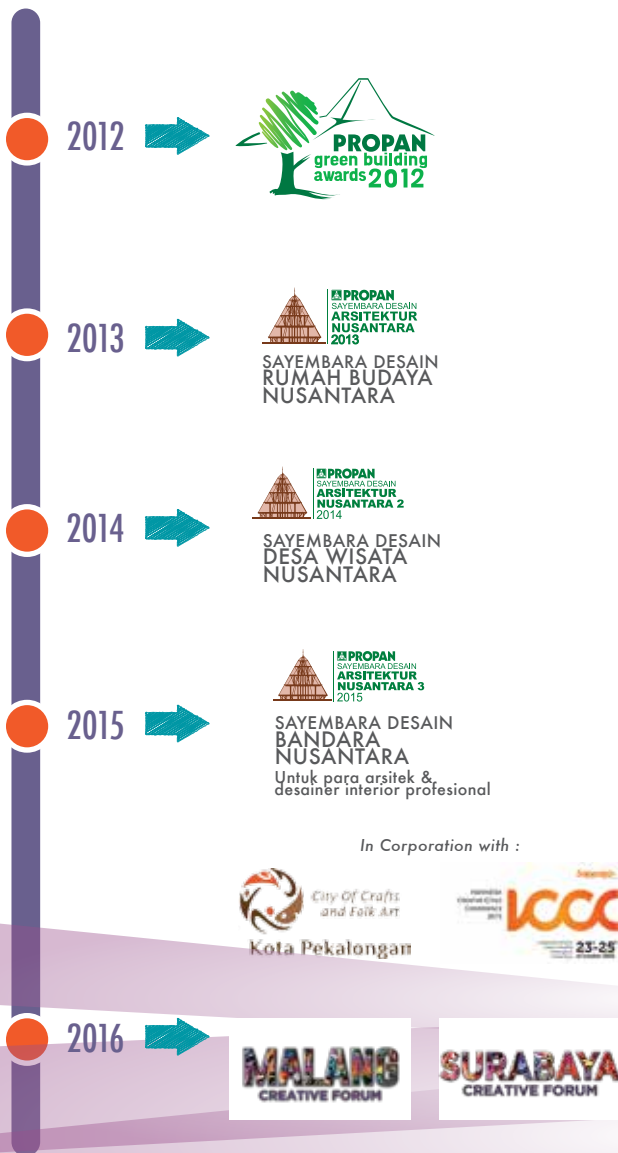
2012

PROPAN green building awards 2012

2013

PROPAN SAYEMBARA DESAIN ARSITEKTUR NUSANTARA 2013

SAYEMBARA DESAIN RUMAH BUDAYA NUSANTARA

2014

PROPAN SAYEMBARA DESAIN ARSITEKTUR NUSANTARA 2 2014

SAYEMBARA DESAIN DESA WISATA NUSANTARA

2015

PROPAN SAYEMBARA DESAIN ARSITEKTUR NUSANTARA 3 2015

SAYEMBARA DESAIN BANDARA NUSANTARA

Untuk para arsitek & desainer interior profesional

In Corporation with :

City Of Crafts and Folk Art

Kota Pekalongan

ICCC

23-25

2016

MALANG CREATIVE FORUM

SURABAYA CREATIVE FORUM